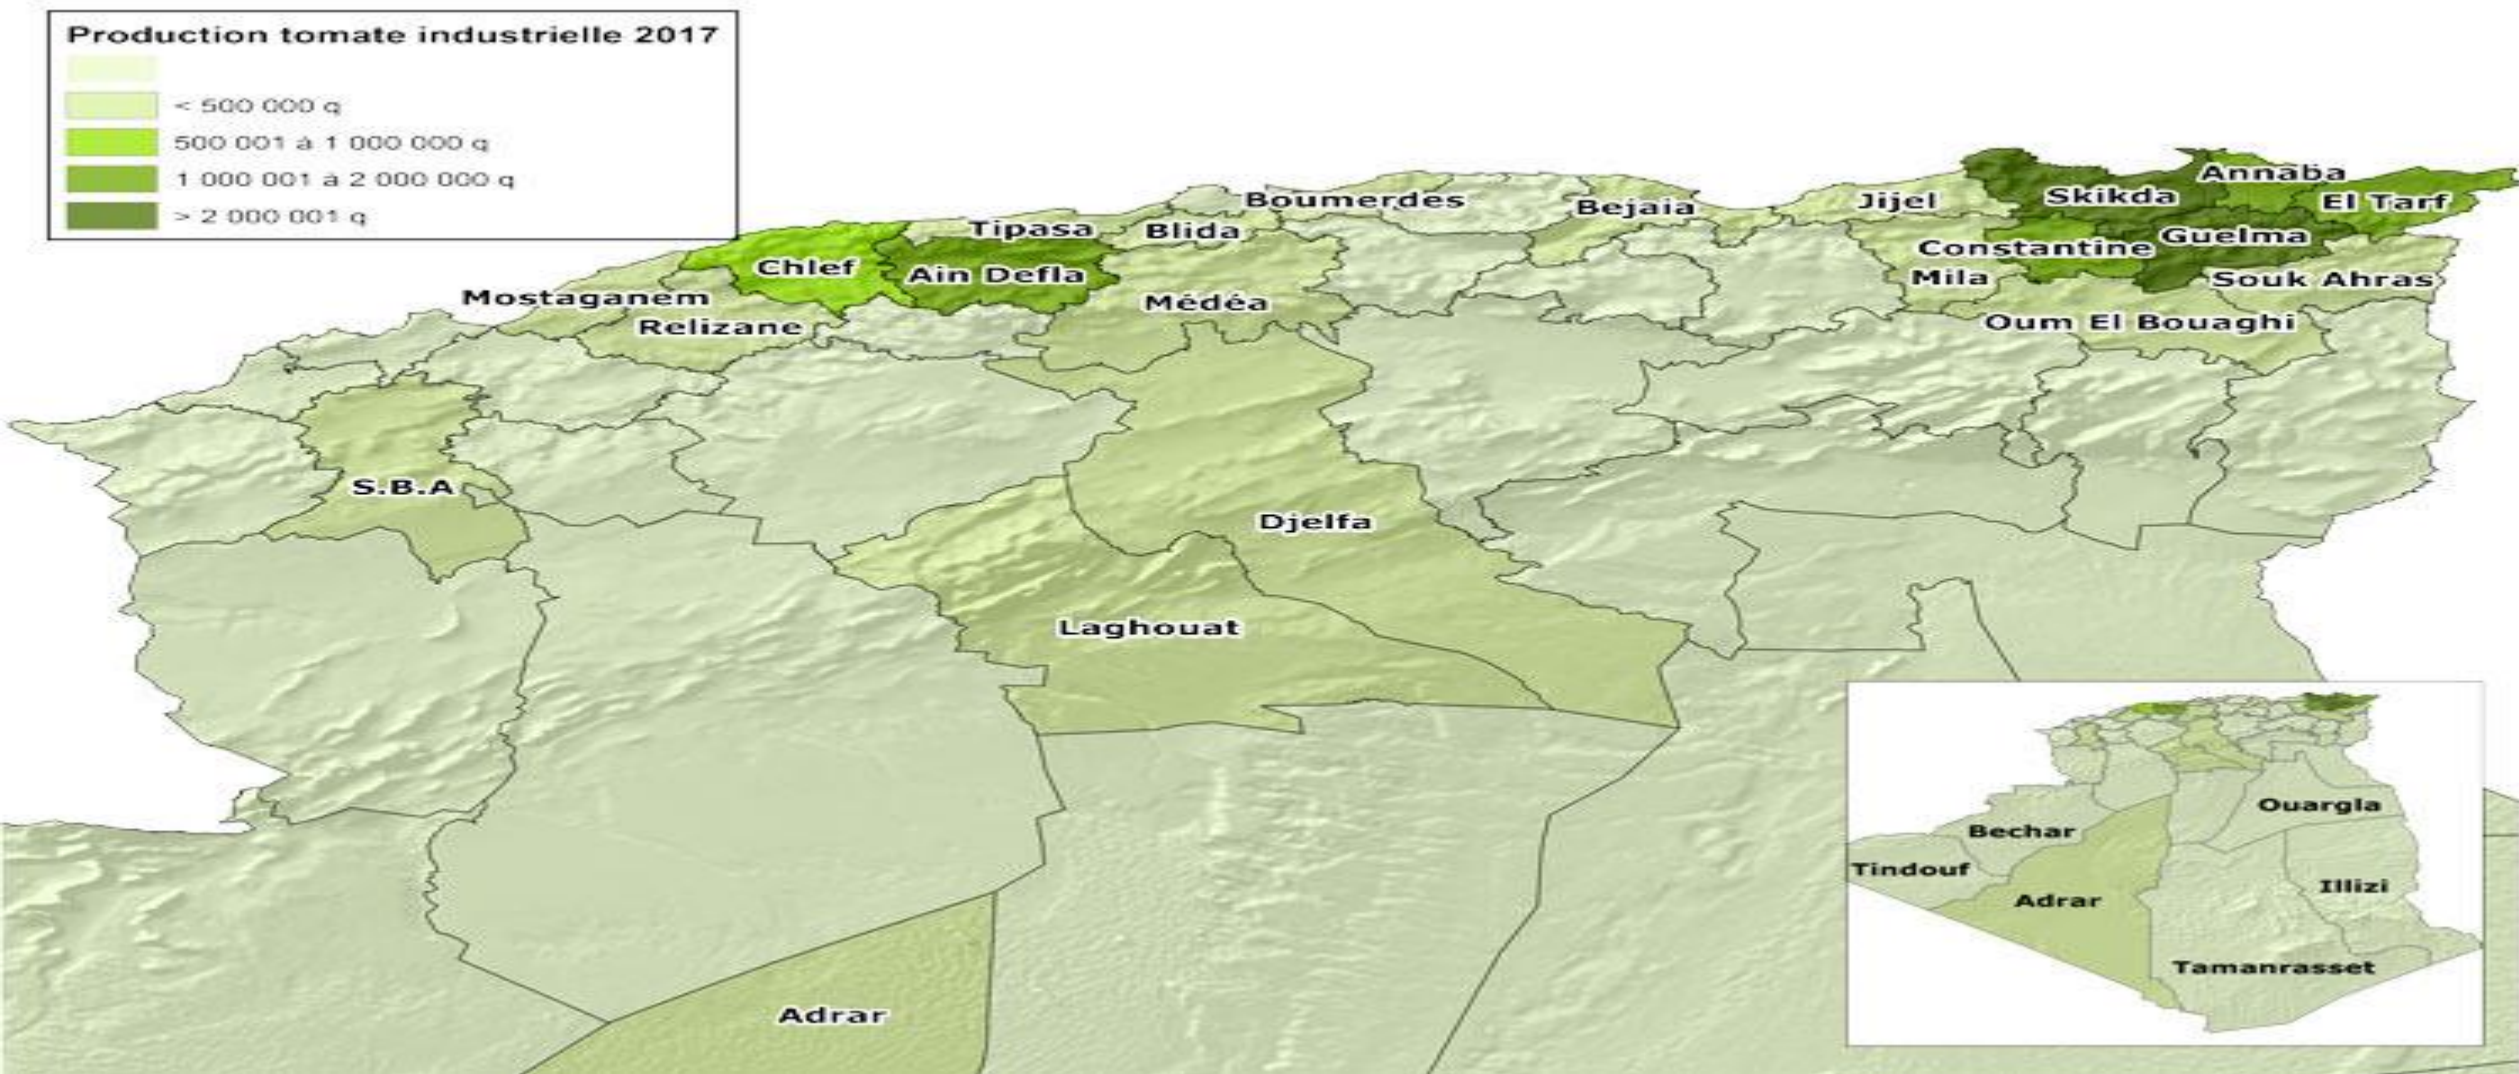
Production tomate industrielle 2017

< 500 000 q

500 001 à 1 000 000 q

1 000 001 à 2 000 000 q

> 2 000 001 q

Boumerdes
Bejaia
Jijel
Skikda
Annaba
El Tarf
Tipasa
Blida
Constantine
Guelma
Chlef
Ain Defla
Mila
Souk Ahras
Mostaganem
Médéa
Relizane
Oum El Bouaghi
S.B.A
Djelfa
Laghouat
Adrar

Ouargla
Bechar
Tindouf
Illizi
Adrar
Tamanrasset